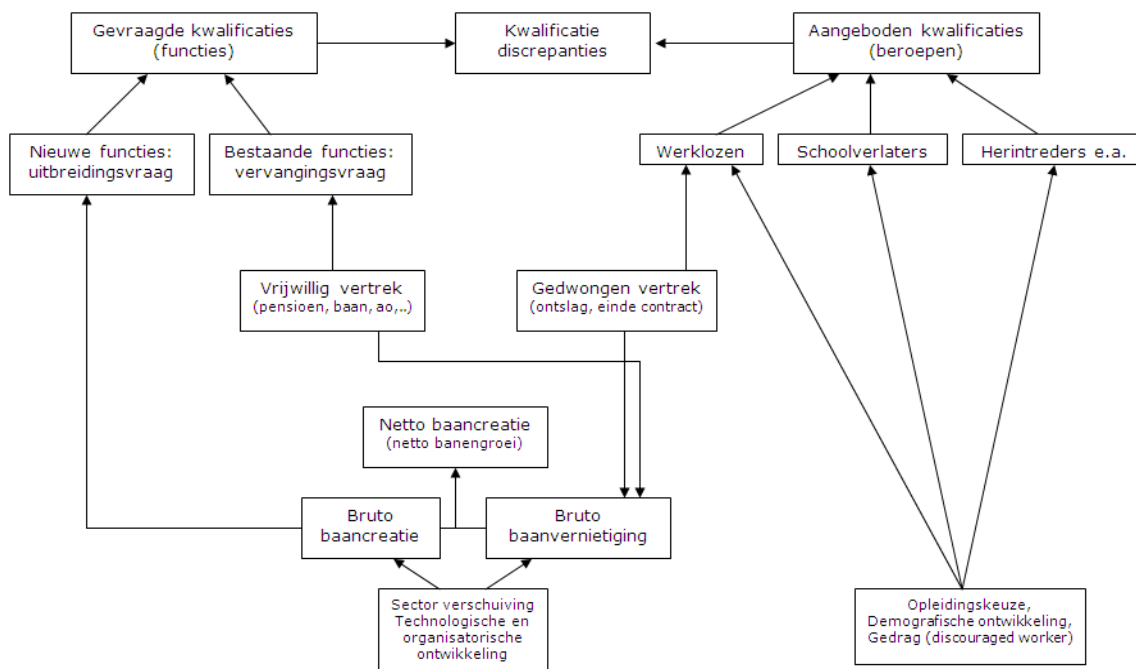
Gevraagde kwalificaties (functies)

Kwalificatie discrepanties

Aangeboden kwalificaties (beroepen)

Nieuwe functies: uitbreidingsvraag

Bestaande functies: vervangingsvraag

Werklozen

Schoolverlaters

Herintreders e.a.

Vrijwillig vertrek (pensioen, baan, ao,..)

Gedwongen vertrek (ontslag, einde contract)

Netto baancreatie (netto banengroei)

Bruto baancreatie

Bruto baanvernietiging

Sector verschuiving Technologische en organisatorische ontwikkeling

Opleidingskeuze, Demografische ontwikkeling, Gedrag (discouraged worker)